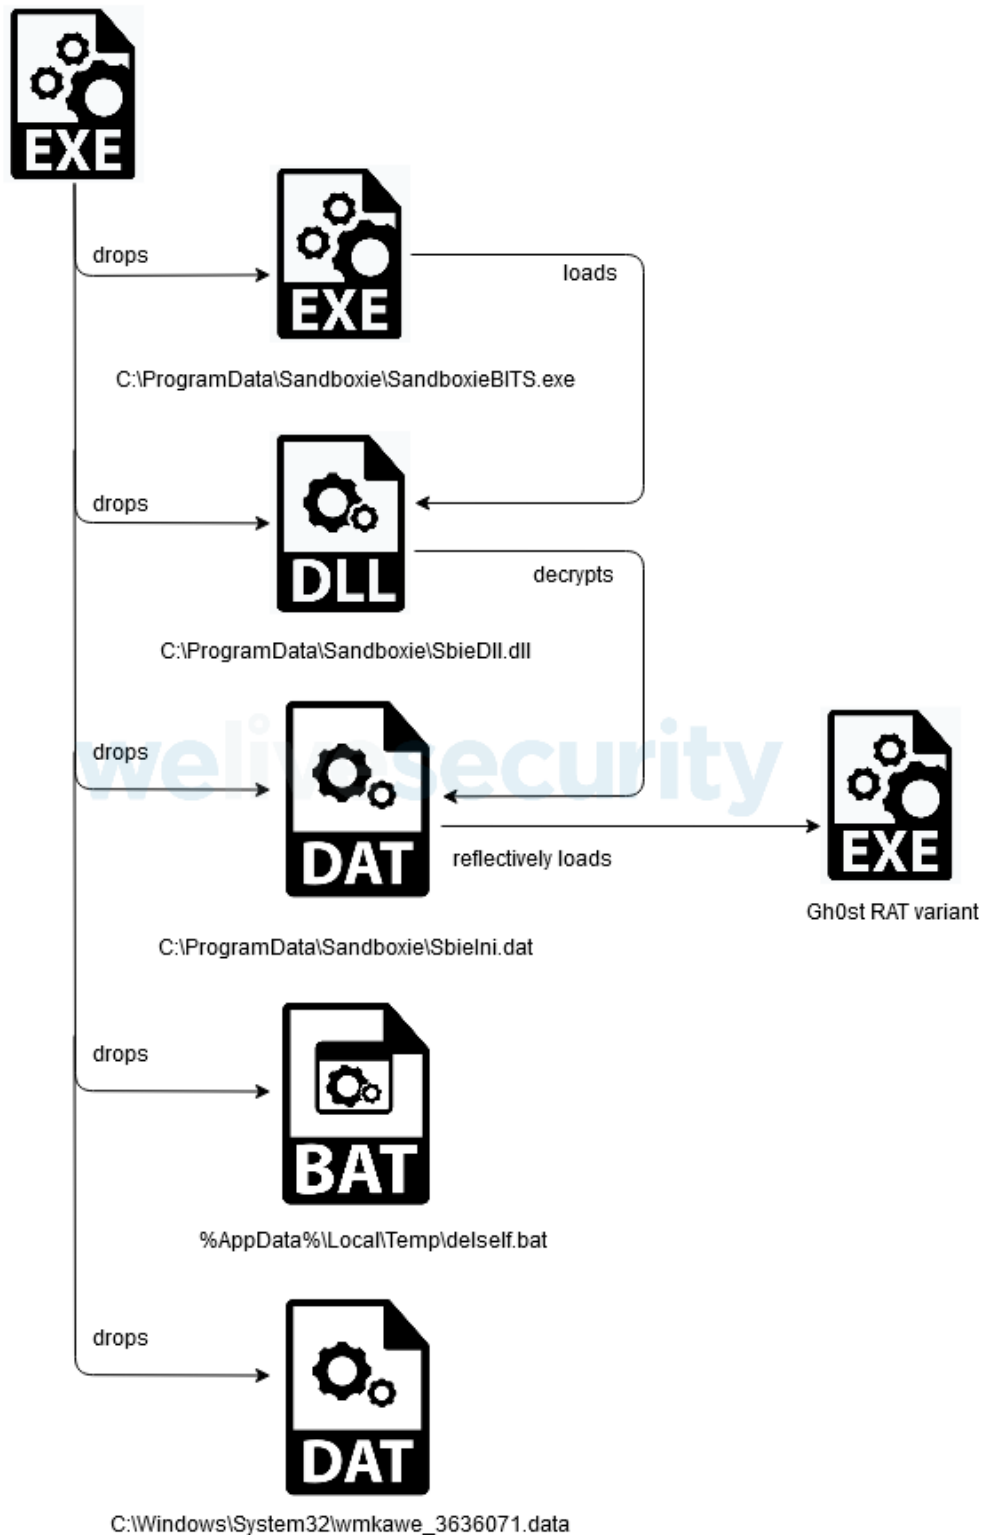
EXE

drops

EXE

loads

C:\ProgramData\Sandboxie\SandboxieBITS.exe

drops

DLL

decrypts

C:\ProgramData\Sandboxie\SbieDll.dll

drops

welivesecurity

DAT

reflectively loads

EXE

Gh0st RAT variant

C:\ProgramData\Sandboxie\SbieIni.dat

drops

BAT

%AppData%\Local\Temp\delself.bat

drops

DAT

C:\Windows\System32\wmkawe_3636071.data